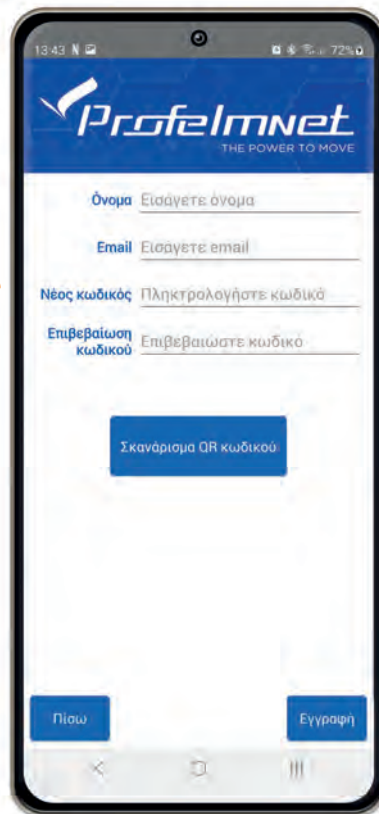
13:43 N

72%

Profelmnet
THE POWER TO MOVE

Όνομα Εισάγετε όνομα

Email Εισάγετε email

Νέος κωδικός Πληκτρολογήστε κωδικό

Επιβεβαίωση κωδικού Επιβεβαιώστε κωδικό

Σκανάρισμα QR κωδικού

Πίσω

Εγγραφή